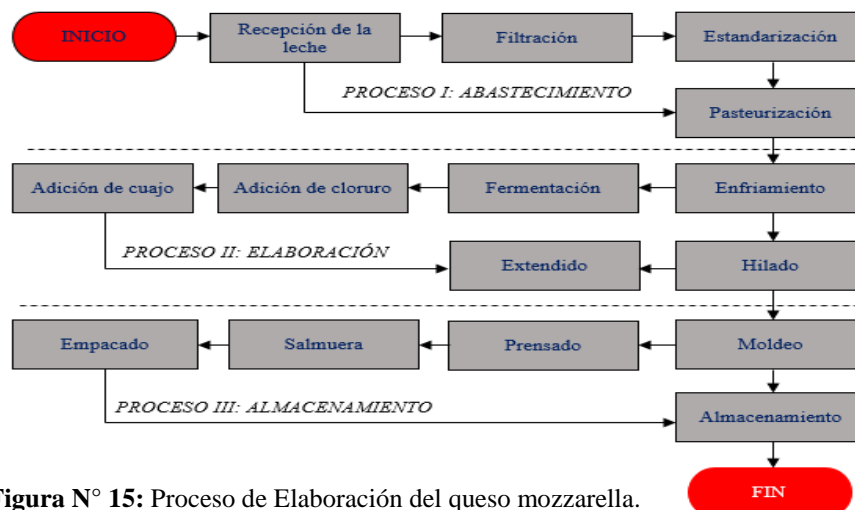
INICIO

Recepción de la leche

Filtración

Estandarización

PROCESO I: ABASTECIMIENTO

Pasteurización

Adición de cuajo

Adición de cloruro

Fermentación

Enfriamiento

PROCESO II: ELABORACIÓN

Extendido

Hilado

Empacado

Salmuera

Prensado

Moldeo

PROCESO III: ALMACENAMIENTO

Almacenamiento

FIN

Figura N° 15: Proceso de Elaboración del queso mozzarella.